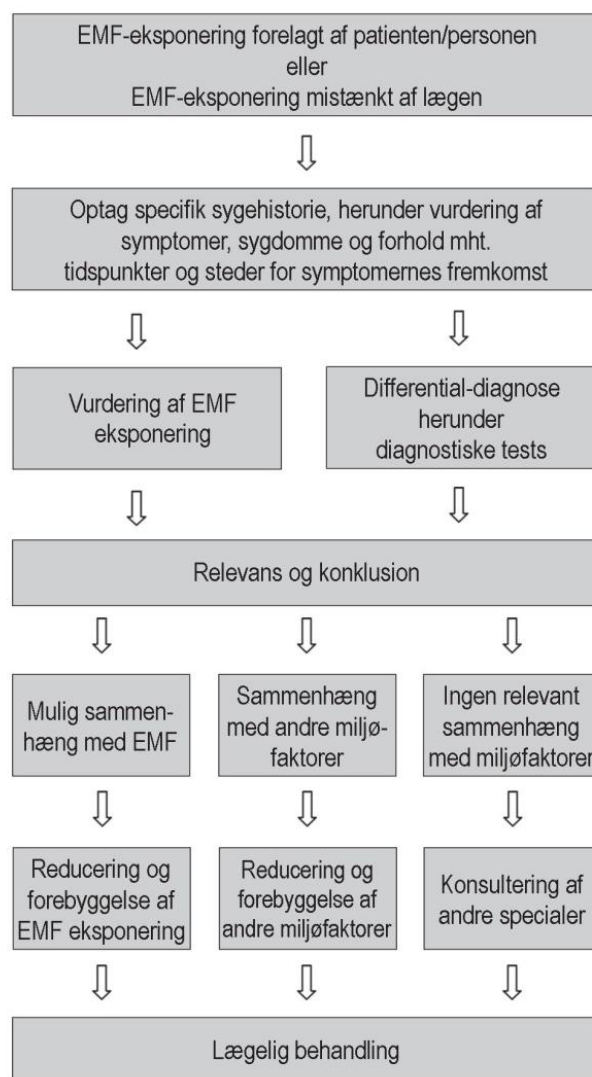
EMF-eksponering forelagt af patienten/personen
eller
EMF-eksponering mistænkt af lægen

Optag specifik sygehistorie, herunder vurdering af symptomer, sygdomme og forhold mht. tidspunkter og steder for symptomernes fremkomst

Vurdering af EMF eksponering

Differential-diagnose herunder diagnostiske tests

Relevans og konklusion

Mulig sammenhæng med EMF

Sammenhæng med andre miljøfaktorer

Ingen relevant sammenhæng med miljøfaktorer

Reducering og forebyggelse af EMF eksponering

Reducering og forebyggelse af andre miljøfaktorer

Konsultering af andre specialer

Lægelig behandling